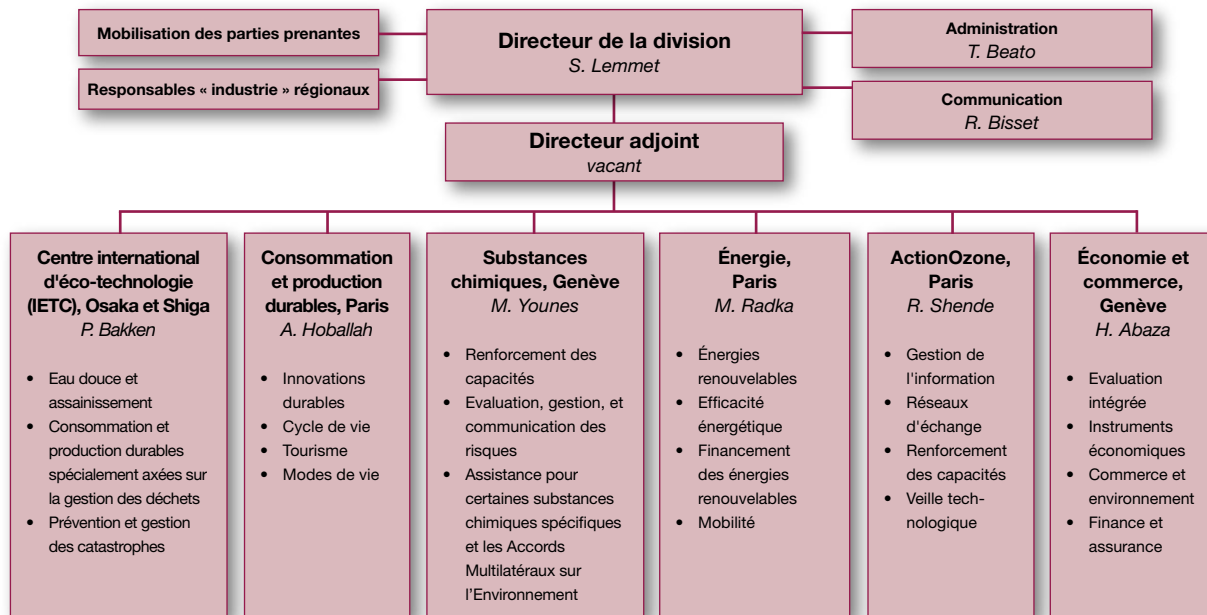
Mobilisation des parties prenantes

Responsables « industrie » régionaux

Directeur de la division
S. Lemmet

Administration
T. Beato

Communication
R. Bisset

Directeur adjoint
vacant

Centre international d'éco-technologie (IETC), Osaka et Shiga
P. Bakken

- Eau douce et assainissement
- Consommation et production durables spécialement axées sur la gestion des déchets
- Prévention et gestion des catastrophes

Consommation et production durables, Paris
A. Hoballah

- Innovations durables
- Cycle de vie
- Tourisme
- Modes de vie

Substances chimiques, Genève
M. Younes

- Renforcement des capacités
- Evaluation, gestion, et communication des risques
- Assistance pour certaines substances chimiques spécifiques et les Accords Multilatéraux sur l'Environnement

Énergie, Paris
M. Radka

- Énergies renouvelables
- Efficacité énergétique
- Financement des énergies renouvelables
- Mobilité

ActionOzone, Paris
R. Shende

- Gestion de l'information
- Réseaux d'échange
- Renforcement des capacités
- Veille technologique

Économie et commerce, Genève
H. Abaza

- Evaluation intégrée
- Instruments économiques
- Commerce et environnement
- Finance et assurance